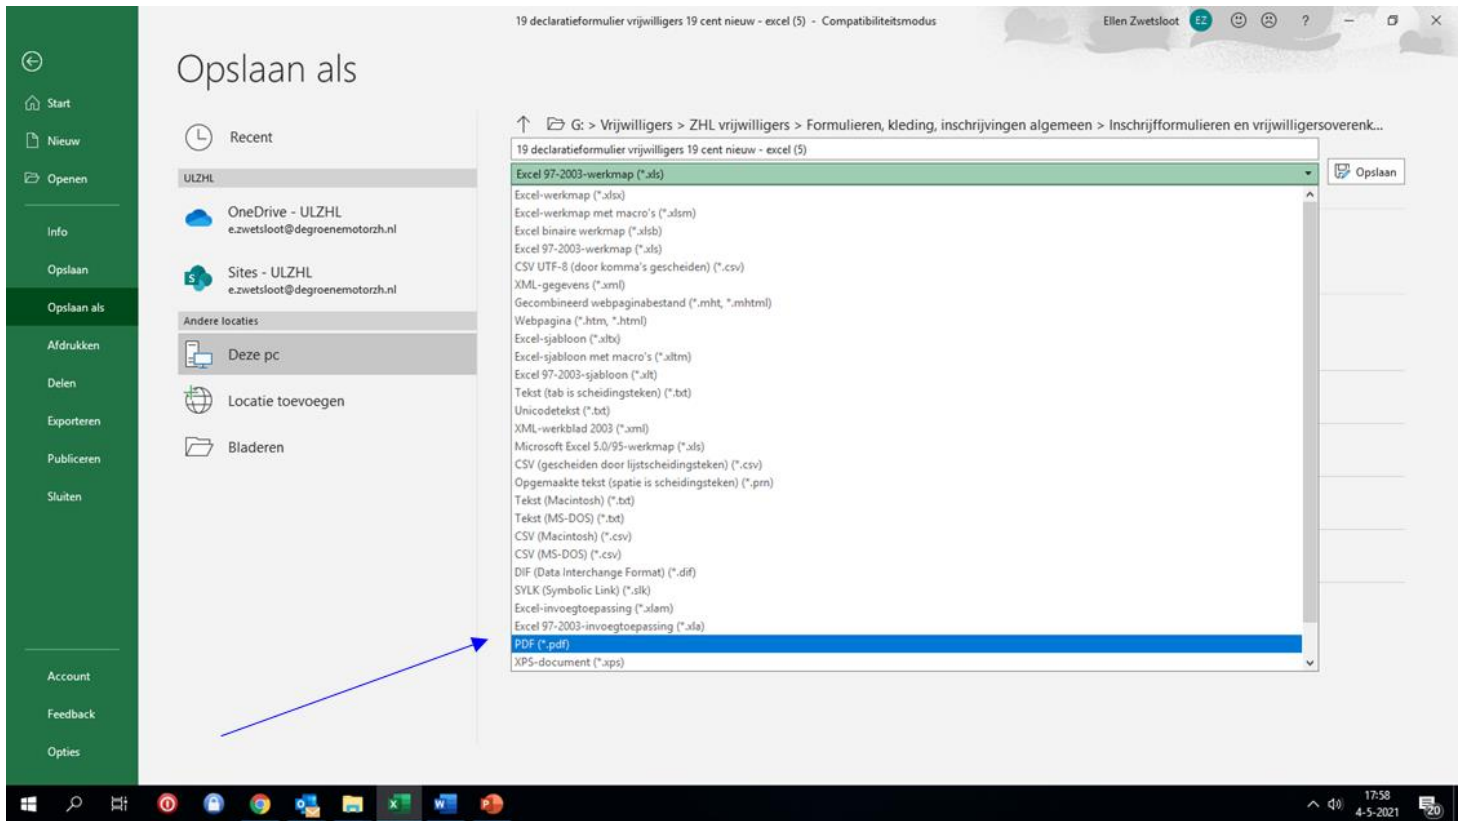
19 declaratieformulier vrijwilligers 19 cent nieuw - excel (5) - Compatibiliteitsmodus

Ellen Zwetsloot EZ ? — ✕

Start
Nieuw
Openen
Info
Opslaan
Opslaan als
Afdrukken
Delen
Exporteren
Publiceren
Sluiten
Account
Feedback
Opties

Opslaan als

Recent

ULZHL

OneDrive - ULZHL
e.zwetsloot@degroenemotorzh.nl

Sites - ULZHL
e.zwetsloot@degroenemotorzh.nl

Andere locaties

Deze pc

Locatie toevoegen

Bladeren

G: > Vrijwilligers > ZHL vrijwilligers > Formulieren, kleding, inschrijvingen algemeen > Inschrijfformulieren en vrijwilligersoverenk...

19 declaratieformulier vrijwilligers 19 cent nieuw - excel (5)

Excel 97-2003-werkmap (*.xls)

Opslaan

Excel-werkmap (*.xlsx)
Excel-werkmap met macro's (*.xlsm)
Excel binaire werkmap (*.xlsb)
Excel 97-2003-werkmap (*.xls)
CSV UTF-8 (door komma's gescheiden) (*.csv)
XML-gegevens (*.xml)
Gecombineerd webpaginabestand (*.mht, *.mhtml)
Webpagina (*.htm, *.html)
Excel-sjabloon (*.xltx)
Excel-sjabloon met macro's (*.xltm)
Excel 97-2003-sjabloon (*.xlt)
Tekst (tab is scheidingsteken) (*.txt)
Unicodetekst (*.txt)
XML-werkblad 2003 (*.xml)
Microsoft Excel 5.0/95-werkmap (*.xls)
CSV (gescheiden door lijstscheidingsteken) (*.csv)
Opgemaakte tekst (spatie is scheidingsteken) (*.prn)
Tekst (Macintosh) (*.txt)
Tekst (MS-DOS) (*.txt)
CSV (Macintosh) (*.csv)
CSV (MS-DOS) (*.csv)
DIF (Data Interchange Format) (*.dif)
SYLK (Symbolic Link) (*.slk)
Excel-invoegtoepassing (*.xlam)
Excel 97-2003-invoegtoepassing (*.xla)
PDF (*.pdf)
XPS-document (*.xps)

17:58
4-5-2021
20